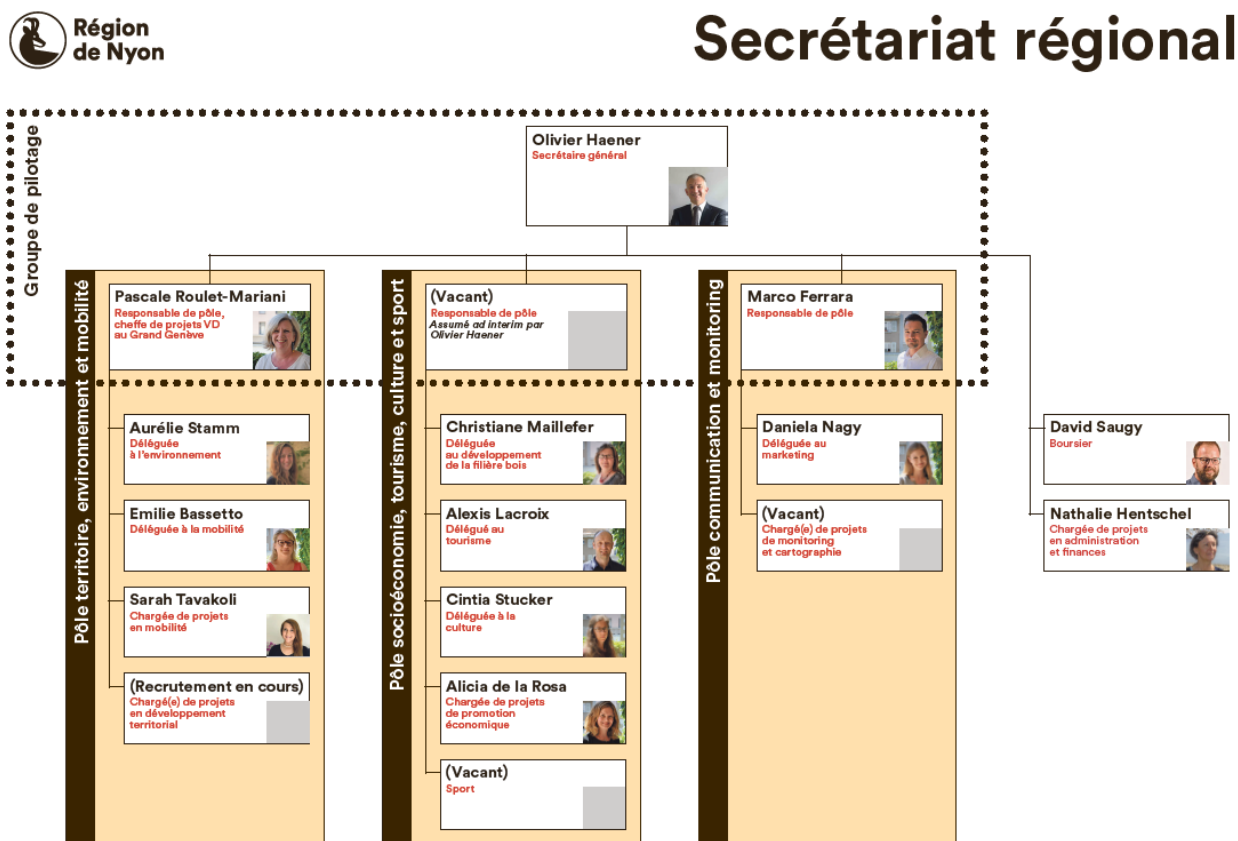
Région de Nyon

Secrétariat régional

Groupe de pilotage

Olivier Haener
Secrétaire général

Pôle territoire, environnement et mobilité

Pascale Roulet-Mariani
Responsable de pôle, cheffe de projets VD au Grand Genève

Aurélie Stamm
Déléguée à l'environnement

Emilie Bassetto
Déléguée à la mobilité

Sarah Tavakoli
Chargée de projets en mobilité

(Recrutement en cours)
Chargé(e) de projets en développement territorial

Pôle socioéconomie, tourisme, culture et sport

(Vacant)
Responsable de pôle
Assumé ad interim par Olivier Haener

Christiane Maillefer
Déléguée au développement de la filière bois

Alexis Lacroix
Délégué au tourisme

Cintia Stucker
Déléguée à la culture

Alicia de la Rosa
Chargée de projets de promotion économique

(Vacant)
Sport

Pôle communication et monitoring

Marco Ferrara
Responsable de pôle

Daniela Nagy
Déléguée au marketing

(Vacant)
Chargé(e) de projets de monitoring et cartographie

David Saugy
Boursier

Nathalie Hentschel
Chargée de projets en administration et finances